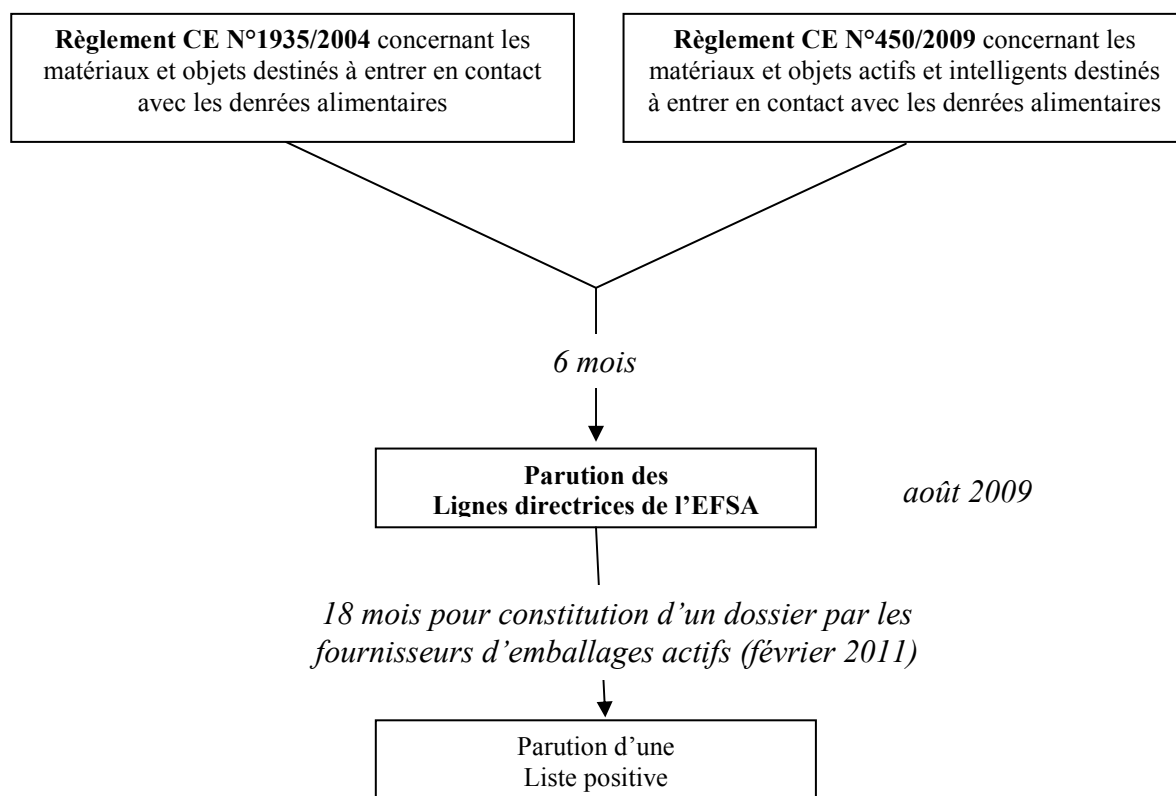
**Règlement CE N°1935/2004** concernant les matériaux et objets destinés à entrer en contact avec les denrées alimentaires

**Règlement CE N°450/2009** concernant les matériaux et objets actifs et intelligents destinés à entrer en contact avec les denrées alimentaires

*6 mois*

**Parution des Lignes directrices de l'EFSA**

*août 2009*

*18 mois pour constitution d'un dossier par les fournisseurs d'emballages actifs (février 2011)*

Parution d'une Liste positive